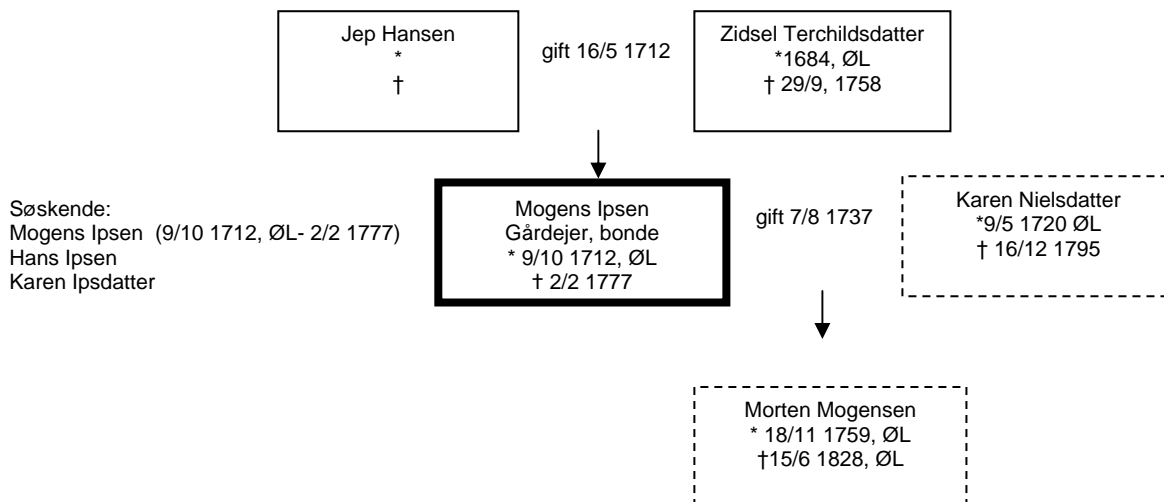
Jep Hansen
*
†

gift 16/5 1712

Zidsel Terchildsdatter
*1684, ØL
† 29/9, 1758

Søskende:
Mogens Ipsen (9/10 1712, ØL- 2/2 1777)
Hans Ipsen
Karen Ipsdatter

Mogens Ipsen
Gårdejer, bonde
* 9/10 1712, ØL
† 2/2 1777

gift 7/8 1737

Karen Nielsdatter
*9/5 1720 ØL
† 16/12 1795

Morten Mogensen
* 18/11 1759, ØL
†15/6 1828, ØL